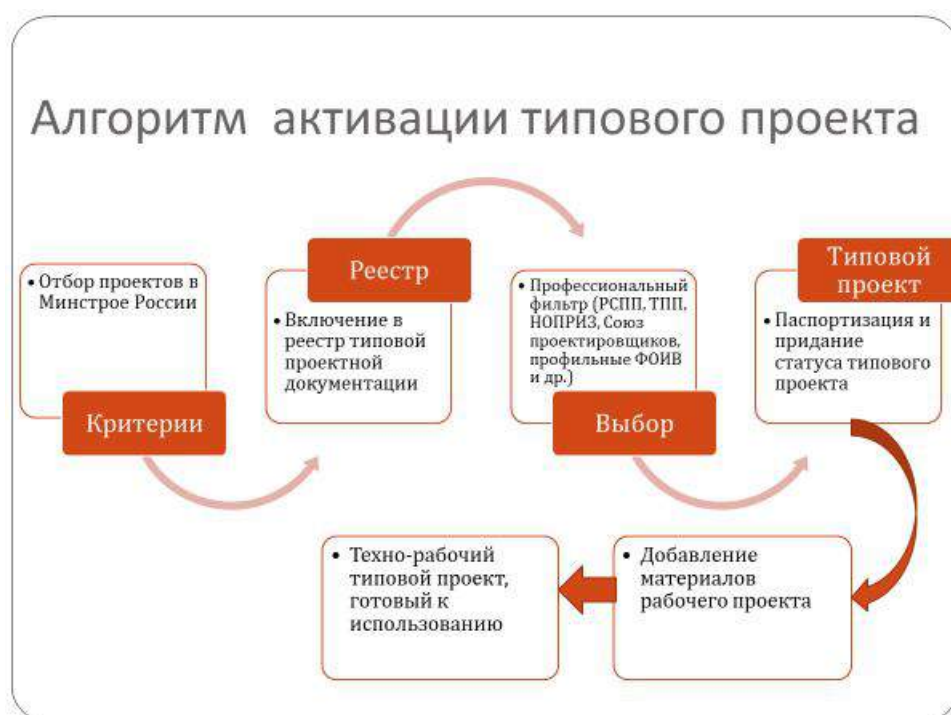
Алгоритм активации типового проекта

• Отбор проектов в Минстрое России

Критерии

Реестр

• Включение в реестр типовой проектной документации

• Профессиональный фильтр (РСПП, ТПП, НОПРИЗ, Союз проектировщиков, профильные ФОИВ и др.)

Выбор

Типовой проект

• Паспортизация и придание статуса типового проекта

• Добавление материалов рабочего проекта

• Техно-рабочий типовой проект, готовый к использованию